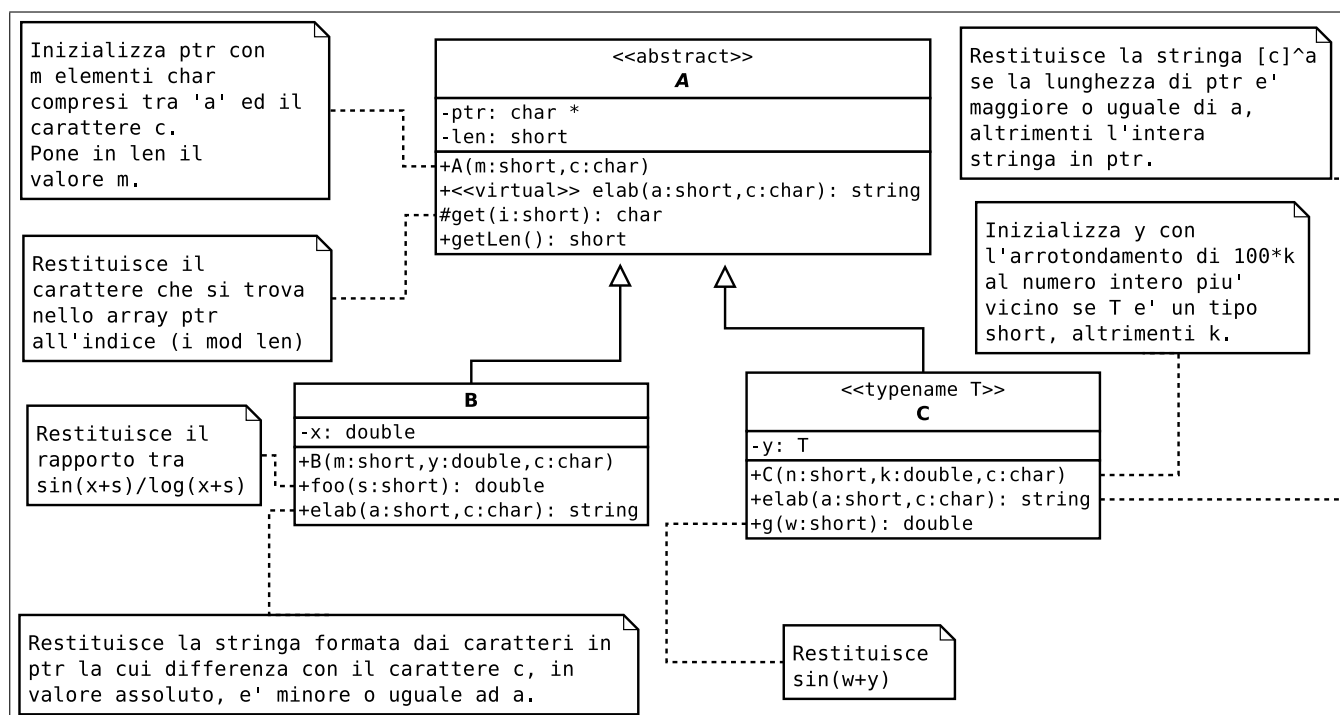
Inizializza ptr con m elementi char compresi tra 'a' ed il carattere c. Pone in len il valore m.

<<abstract>>
A

-ptr: char *
-len: short

+A(m:short,c:char)
+<<virtual>> elab(a:short,c:char): string
#get(i:short): char
+getLen(): short

Restituisce la stringa [c]^a se la lunghezza di ptr e' maggiore o uguale di a, altrimenti l'intera stringa in ptr.

Restituisce il carattere che si trova nello array ptr all'indice (i mod len)

Inizializza y con l'arrotondamento di 100*k al numero intero piu' vicino se T e' un tipo short, altrimenti k.

Restituisce il rapporto tra sin(x+s)/log(x+s)

B

-x: double

+B(m:short,y:double,c:char)
+foo(s:short): double
+elab(a:short,c:char): string

<<typename T>>
C

-y: T

+C(n:short,k:double,c:char)
+elab(a:short,c:char): string
+g(w:short): double

Restituisce la stringa formata dai caratteri in ptr la cui differenza con il carattere c, in valore assoluto, e' minore o uguale ad a.

Restituisce sin(w+y)